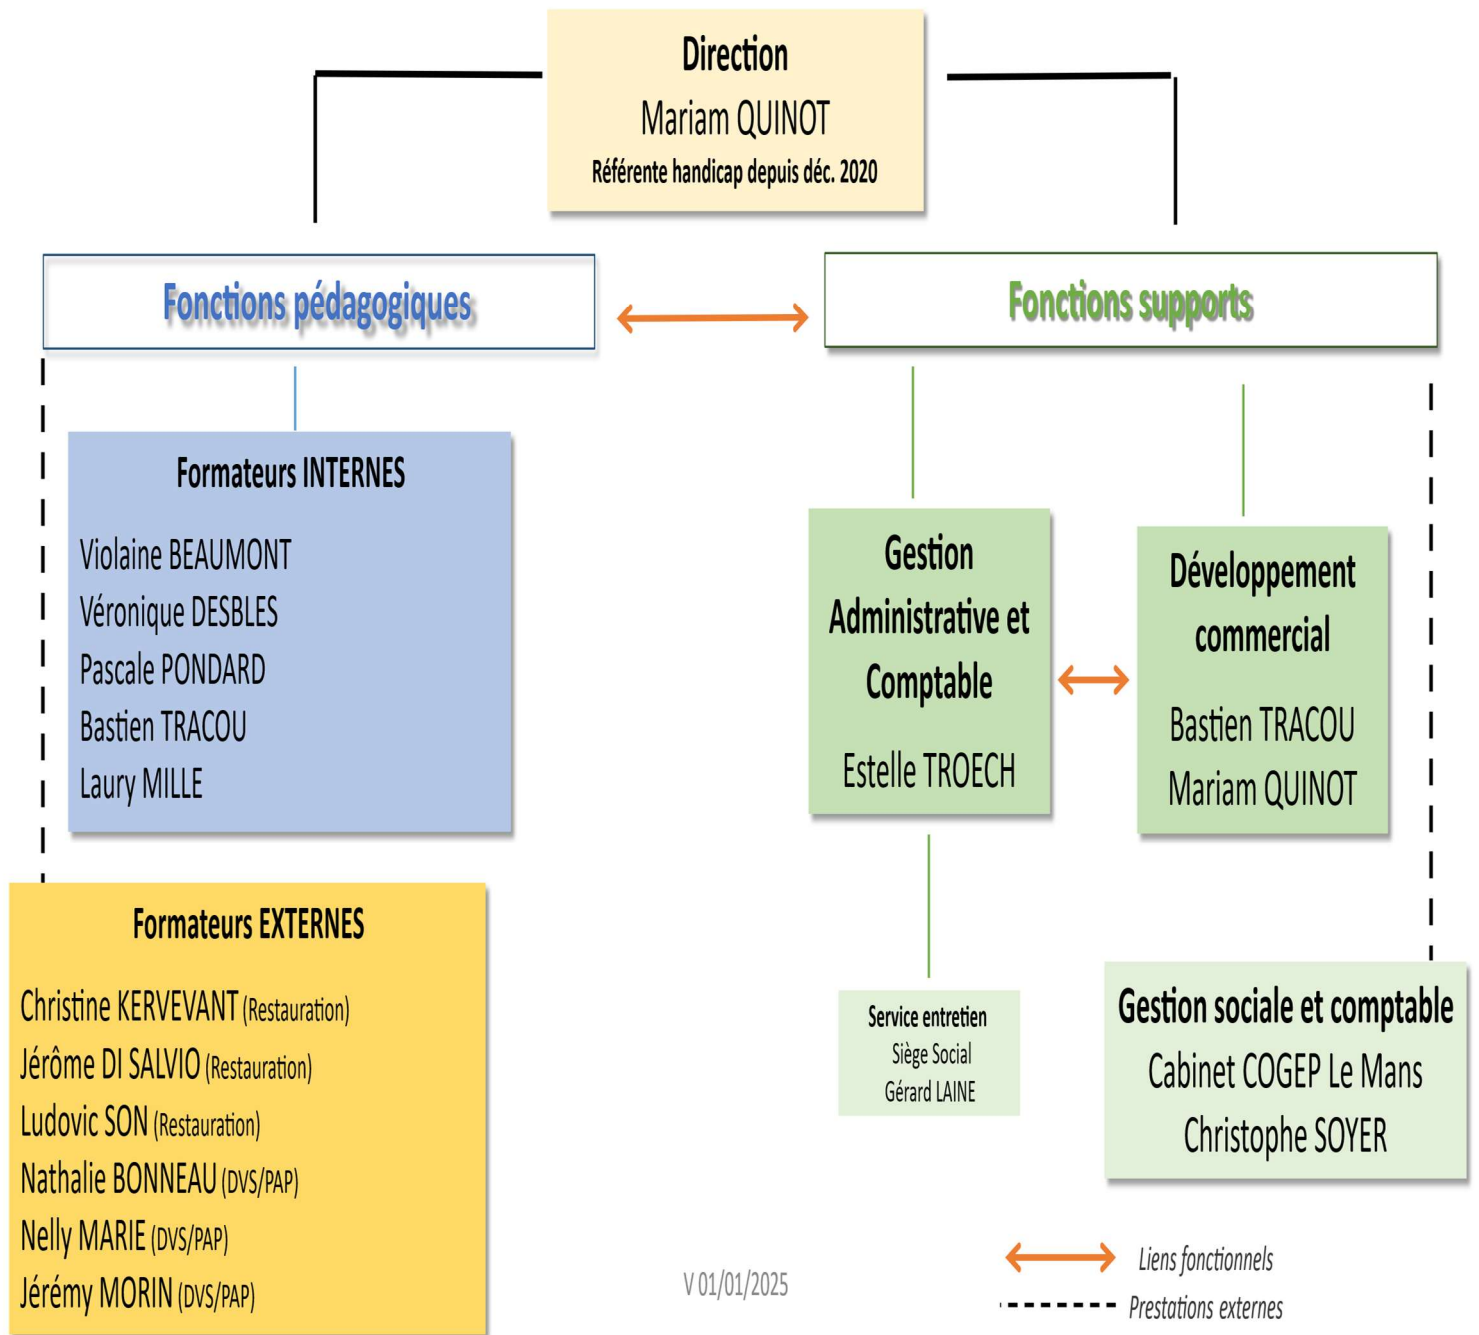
Direction
Mariam QUINOT
Référente handicap depuis déc. 2020

Fonctions pédagogiques

Fonctions supports

Formateurs INTERNES
Violaine BEAUMONT
Véronique DESBLES
Pascale PONDARD
Bastien TRACOU
Laury MILLE

Gestion Administrative et Comptable
Estelle TROECH

Développement commercial
Bastien TRACOU
Mariam QUINOT

Formateurs EXTERNES
Christine KERVEVANT (Restauration)
Jérôme DI SALVIO (Restauration)
Ludovic SON (Restauration)
Nathalie BONNEAU (DVS/PAP)
Nelly MARIE (DVS/PAP)
Jérémy MORIN (DVS/PAP)

Service entretien
Siège Social
Gérard LAINE

Gestion sociale et comptable
Cabinet COGEP Le Mans
Christophe SOYER

V 01/01/2025

Liens fonctionnels
Prestations externes